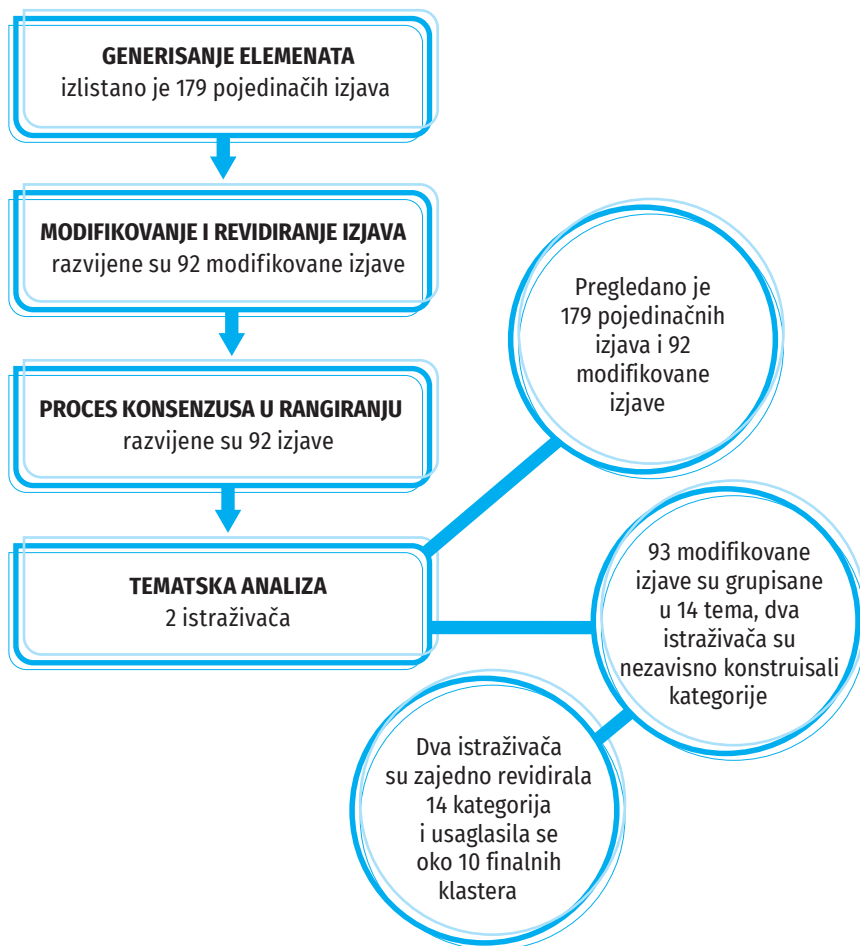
GENERISANJE ELEMENATA
izlistano je 179 pojedinačih izjava

MODIFIKOVANJE I REVIDIRANJE IZJAVA
razvijene su 92 modifikovane izjave

PROCES KONSENZUSA U RANGIRANJU
razvijene su 92 izjave

TEMATSKA ANALIZA
2 istraživača

Pregledano je 179 pojedinačnih izjava i 92 modifikovane izjave

93 modifikovane izjave su grupisane u 14 tema, dva istraživača su nezavisno konstruisali kategorije

Dva istraživača su zajedno revidirala 14 kategorija i usaglasila se oko 10 finalnih klastera